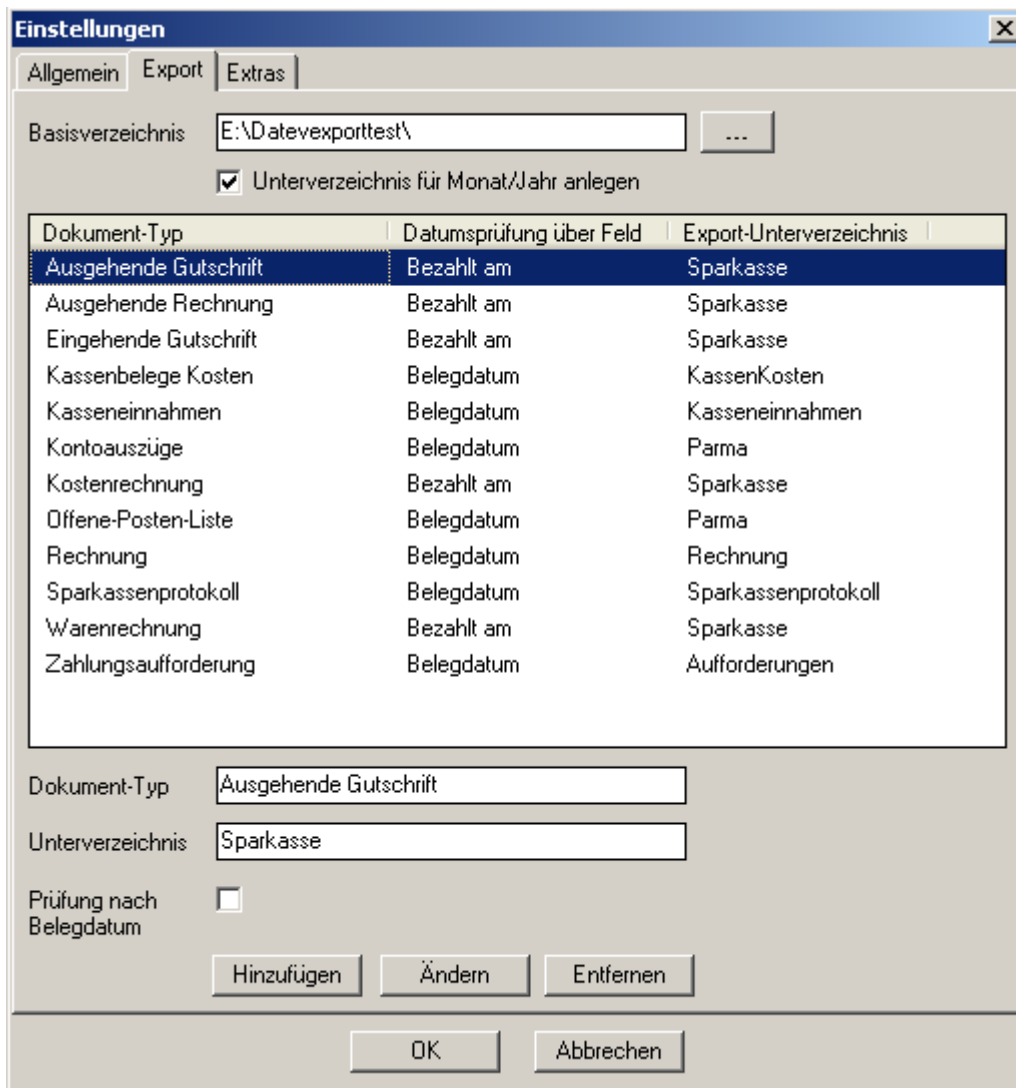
Einstellungen

Allgemein | Export | Extras

Basisverzeichnis E:\Datevexporttest\ ...

Unterverzeichnis für Monat/Jahr anlegen

| Dokument-Typ | Datumsprüfung über Feld | Export-Unterverzeichnis |
|---|---|---|
| Ausgehende Gutschrift | Bezahlt am | Sparkasse |
| Ausgehende Rechnung | Bezahlt am | Sparkasse |
| Eingehende Gutschrift | Bezahlt am | Sparkasse |
| Kassenbelege Kosten | Belegdatum | KassenKosten |
| Kasseneinnahmen | Belegdatum | Kasseneinnahmen |
| Kontoauszüge | Belegdatum | Parma |
| Kostenrechnung | Bezahlt am | Sparkasse |
| Offene-Posten-Liste | Belegdatum | Parma |
| Rechnung | Belegdatum | Rechnung |
| Sparkassenprotokoll | Belegdatum | Sparkassenprotokoll |
| Warenrechnung | Bezahlt am | Sparkasse |
| Zahlungsaufforderung | Belegdatum | Aufforderungen |

Dokument-Typ Ausgehende Gutschrift

Unterverzeichnis Sparkasse

Prüfung nach Belegdatum

Hinzufügen Ändern Entfernen

OK Abbrechen